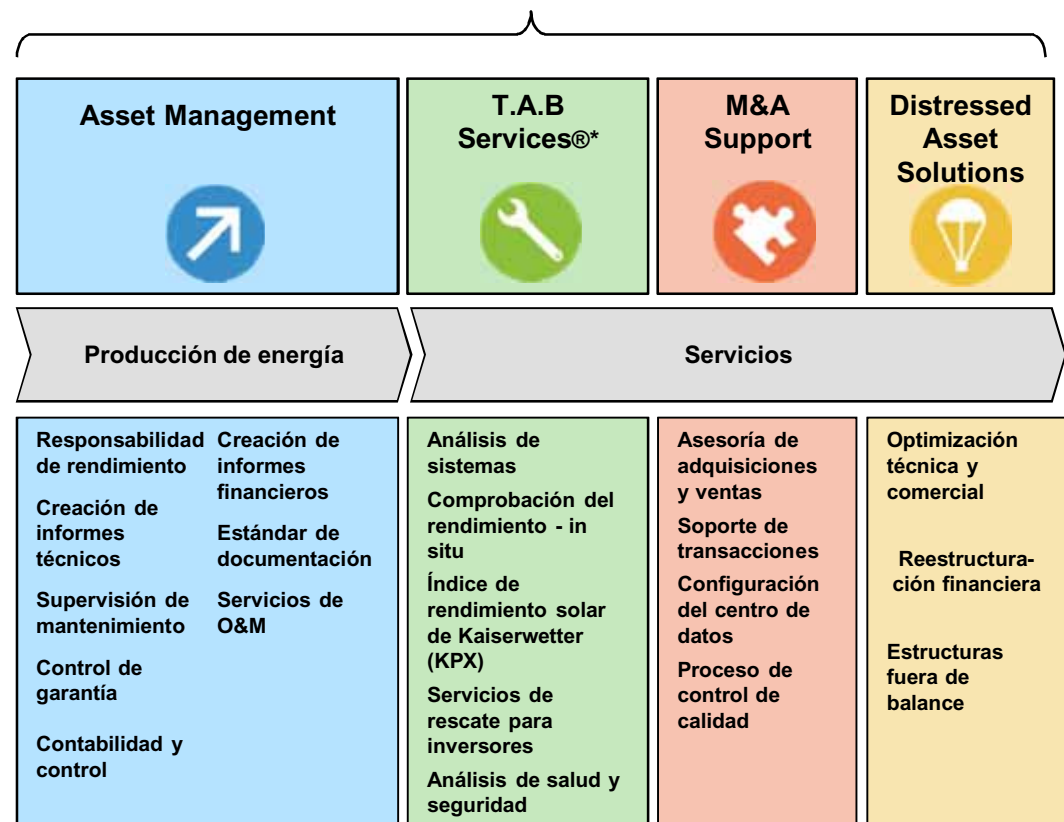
Asset Management

T.A.B Services®*

M&A Support

Distressed Asset Solutions

Producción de energía

Servicios

Responsabilidad de rendimiento

Creación de informes técnicos

Supervisión de mantenimiento

Control de garantía

Contabilidad y control

Creación de informes financieros

Estándar de documentación

Servicios de O&M

Análisis de sistemas

Comprobación del rendimiento - in situ

Índice de rendimiento solar de Kaiserwetter (KPX)

Servicios de rescate para inversores

Análisis de salud y seguridad

Asesoría de adquisiciones y ventas

Soporte de transacciones

Configuración del centro de datos

Proceso de control de calidad

Optimización técnica y comercial

Reestructuración financiera

Estructuras fuera de balance